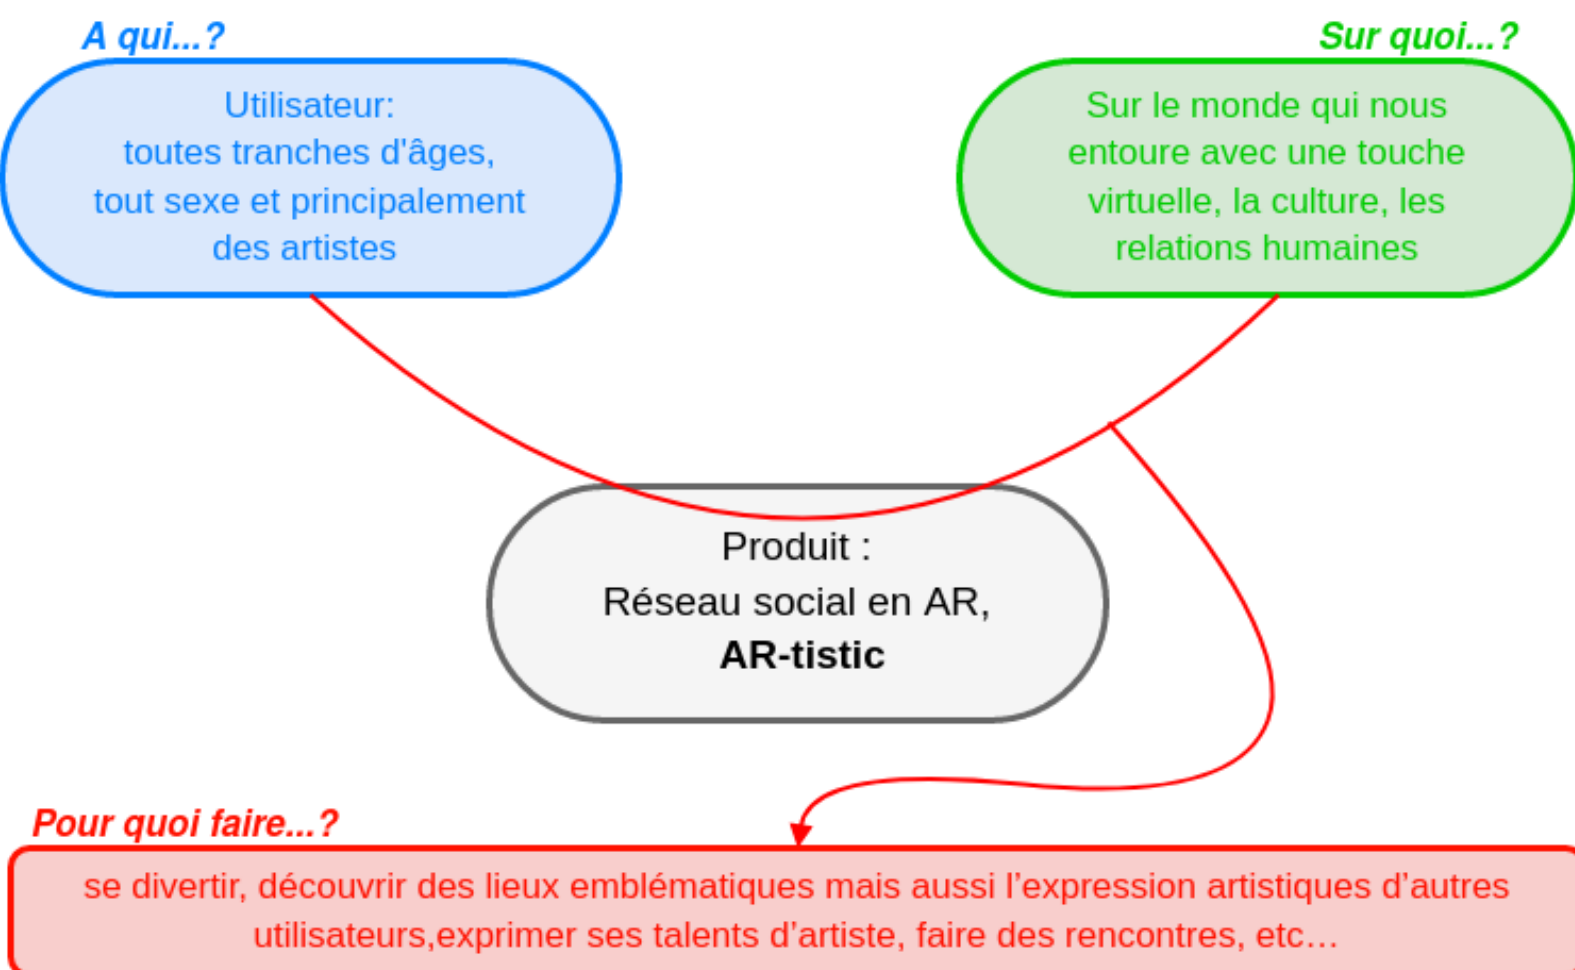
A qui...?

Utilisateur:
toutes tranches d'âges,
tout sexe et principalement
des artistes

Sur quoi...?

Sur le monde qui nous
entoure avec une touche
virtuelle, la culture, les
relations humaines

Produit :
Réseau social en AR,
**AR-tistic**

Pour quoi faire...?

se divertir, découvrir des lieux emblématiques mais aussi l'expression artistiques d'autres utilisateurs,exprimer ses talents d'artiste, faire des rencontres, etc...